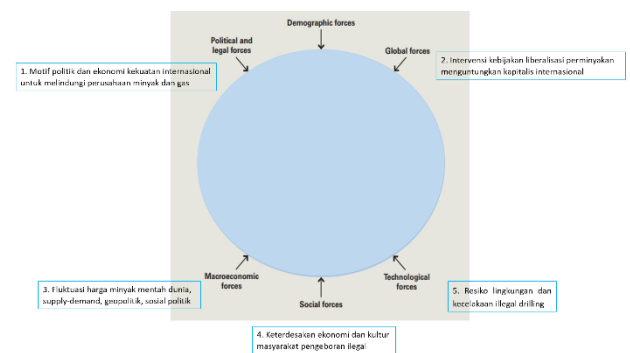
Demographic forces

Political and legal forces

Global forces

1. Motif politik dan ekonomi kekuatan internasional untuk melindungi perusahaan minyak dan gas

2. Intervensi kebijakan liberalisasi perminyakan menguntungkan kapitalis internasional

Macroeconomic forces

Technological forces

Social forces

3. Fluktuasi harga minyak mentah dunia, supply-demand, geopolitik, sosial politik

5. Resiko lingkungan dan kecelakaan ilegal drilling

4. Keterdesakan ekonomi dan kultur masyarakat pengeboran ilegal